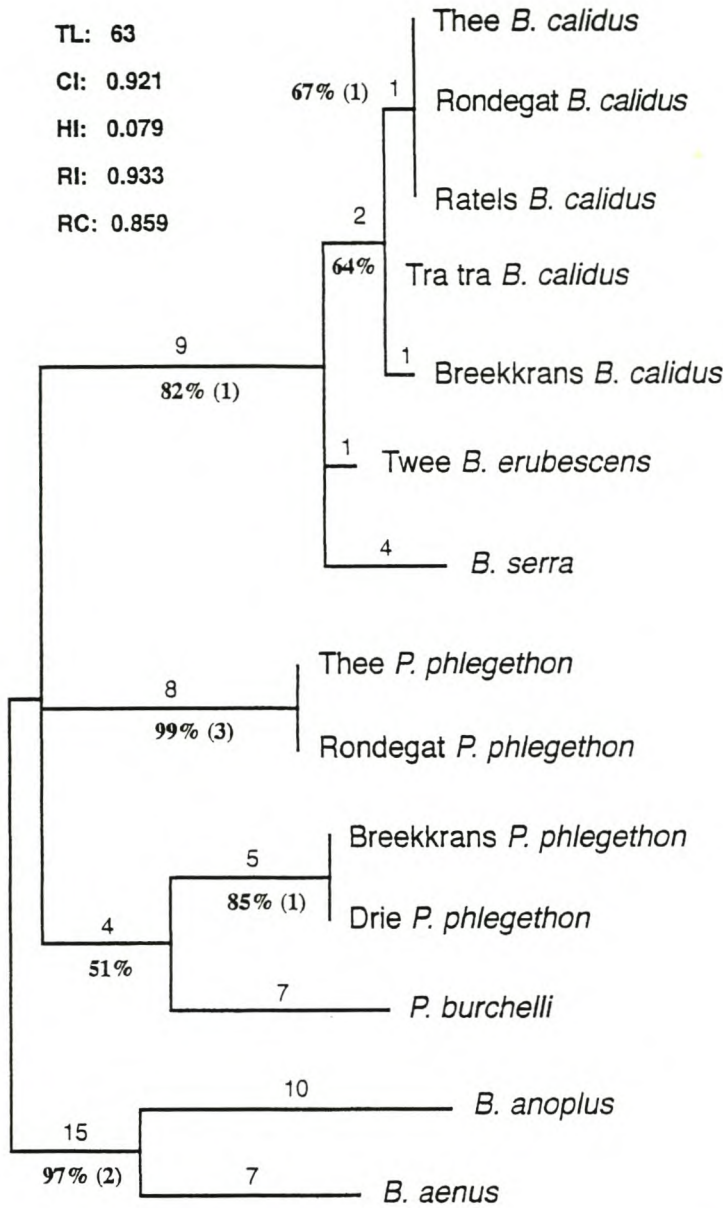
TL: 63
CI: 0.921
HI: 0.079
RI: 0.933
RC: 0.859

Thee *B. calidus*
67% (1) 1
Rondegat *B. calidus*
Ratels *B. calidus*
2
64%
Tra tra *B. calidus*
9
82% (1)
1
Breekkrans *B. calidus*
1
Twee *B. erubescens*
4
*B. serra*
Thee *P. phlegethon*
8
99% (3)
Rondegat *P. phlegethon*
Breekkrans *P. phlegethon*
5
85% (1)
Drie *P. phlegethon*
4
51%
7
*P. burchelli*
10
*B. anoplus*
15
97% (2)
7
*B. aenus*